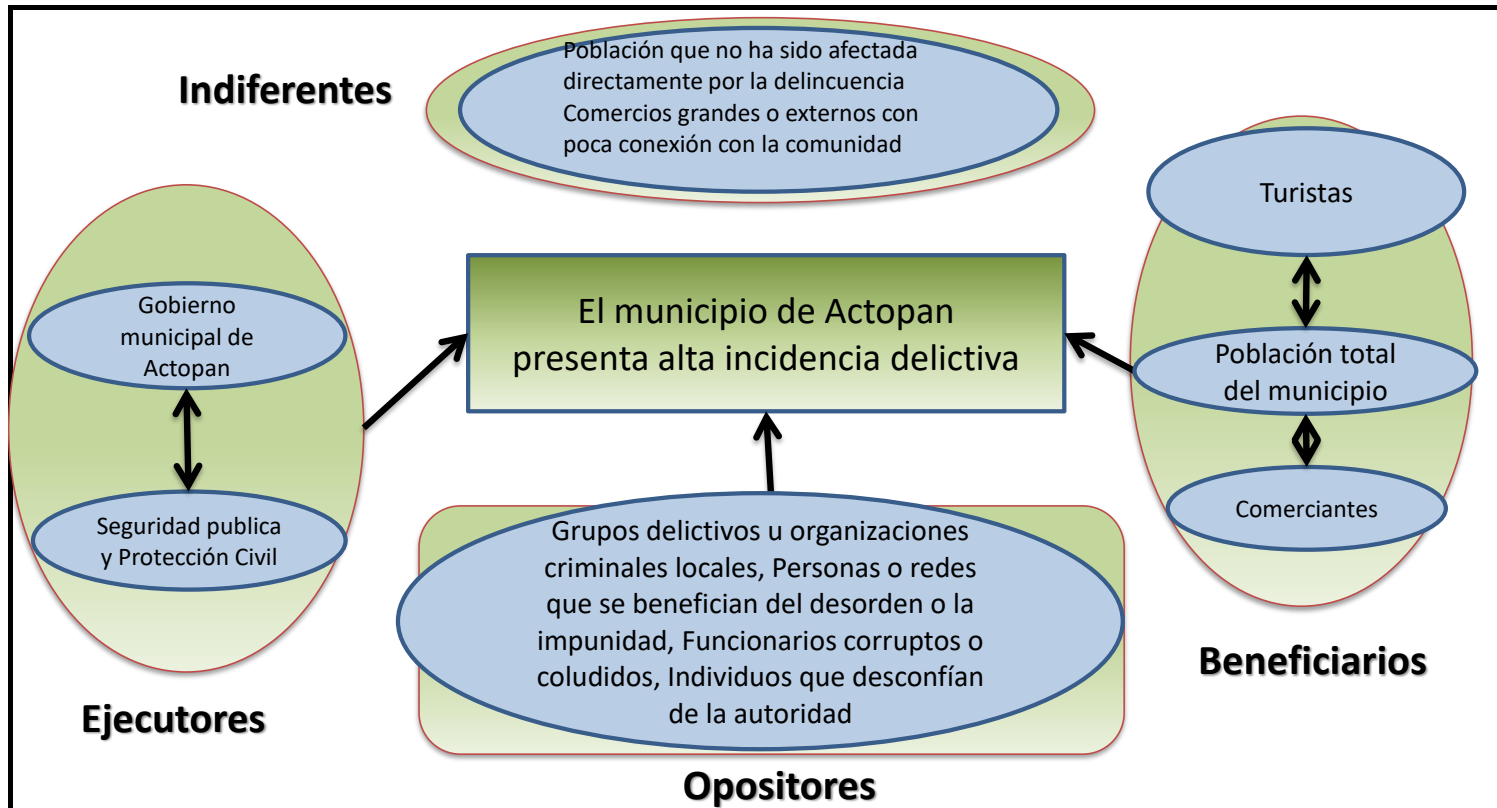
Indiferentes

Población que no ha sido afectada directamente por la delincuencia Comercios grandes o externos con poca conexión con la comunidad

Turistas

Gobierno municipal de Actopan

El municipio de Actopan presenta alta incidencia delictiva

Población total del municipio

Seguridad publica y Protección Civil

Comerciantes

Grupos delictivos u organizaciones criminales locales, Personas o redes que se benefician del desorden o la impunidad, Funcionarios corruptos o coludidos, Individuos que desconfían de la autoridad

Beneficiarios

Ejecutores

Opositores